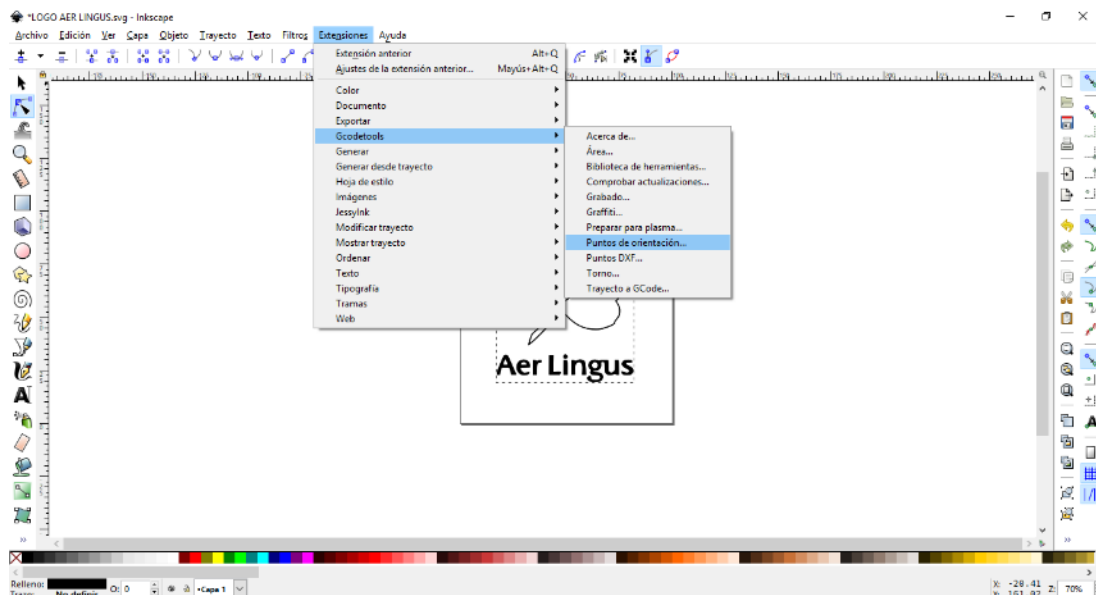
*LOGO AER LINGUS.svg - Inkscape

Archivo Edición Ver Capa Objeto Trayecto Texto Filtros Extensiones Ayuda

Extensión anterior Alt+Q
Ajustes de la extensión anterior... Mayús+Alt+Q

Color
Documento
Exportar
Gcodetools
Generar
Generar desde trayecto
Hoja de estilo
Imágenes
JessyInk
Modificar trayecto
Mostrar trayecto
Ordenar
Texto
Tipografía
Tramas
Web

Acerca de...
Área...
Biblioteca de herramientas...
Comprobar actualizaciones...
Grabado...
Graffiti...
Preparar para plasma...
Puntos de orientación...
Puntos DXF...
Torno...
Trayecto a GCode...

Aer Lingus

Relleno:
Trazo: No definir
O: 0
•Capa 1
X: -28.41
Y: 161.93
Z: 70%